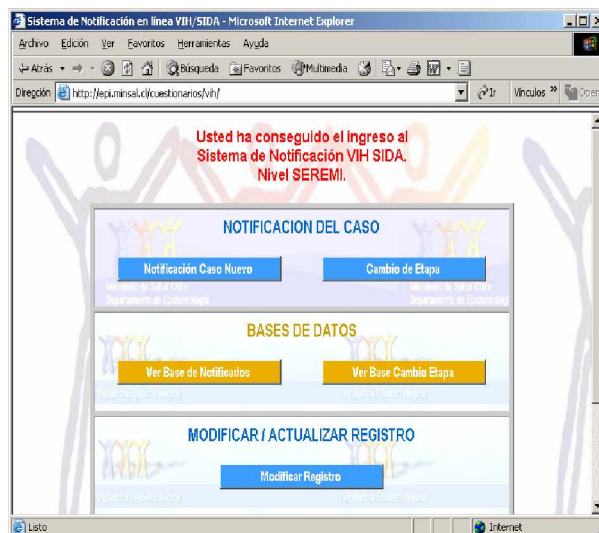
Sistema de Notificación en línea VIH/SIDA - Microsoft Internet Explorer

Archivo Edición Ver Favoritos Herramientas Ayuda

Atrás Búsqueda Favoritos Multimedia

Dirección http://epi.minsal.cl/cuestionarios/vih/ Ir Vínculos » Open

Usted ha conseguido el ingreso al Sistema de Notificación VIH SIDA. Nivel SEREMI.

NOTIFICACION DEL CASO

Notificación Caso Nuevo

Cambio de Etapa

Ministerio de Salud Chile Departamento de Epidemiología

Ministerio de Salud Chile Departamento de Epidemiología

BASES DE DATOS

Ver Base de Notificados

Ver Base Cambio Etapa

MODIFICAR / ACTUALIZAR REGISTRO

Modificar Registro

Listo

Internet